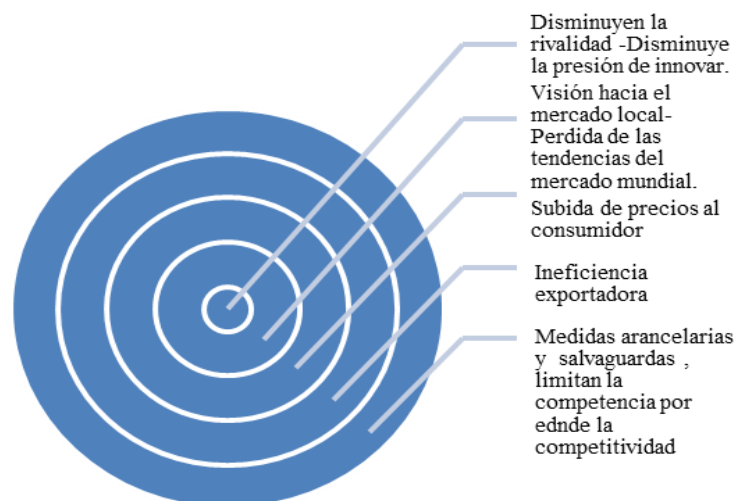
Disminuyen la rivalidad -Disminuye la presión de innovar.

Visión hacia el mercado local-Perdida de las tendencias del mercado mundial.

Subida de precios al consumidor

Ineficiencia exportadora

Medidas arancelarias y salvaguardas , limitan la competencia por ednde la competitividad